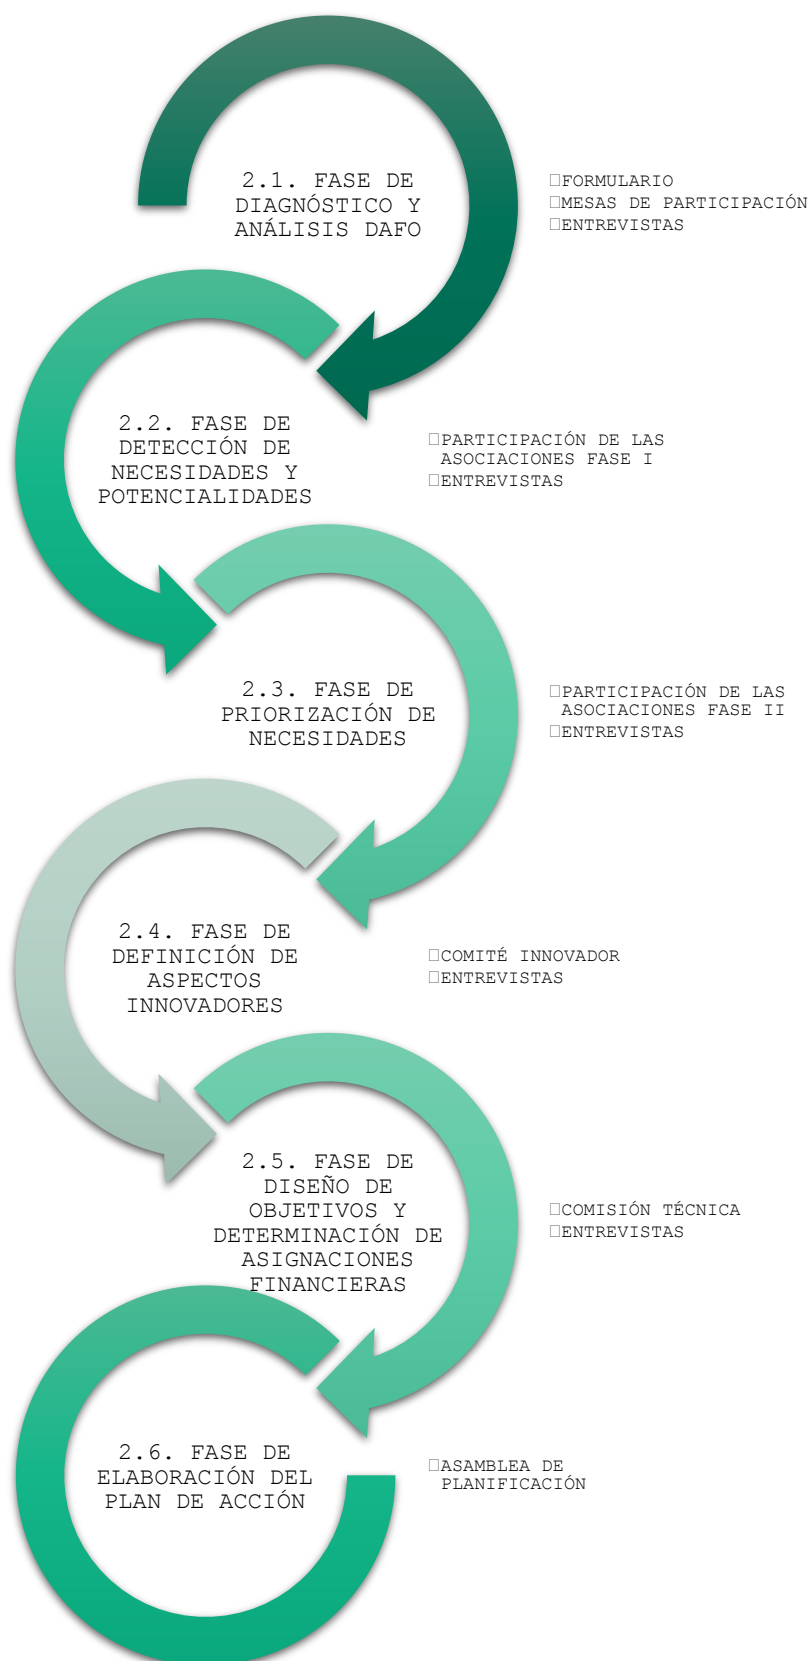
2.1. FASE DE DIAGNÓSTICO Y ANÁLISIS DAFO

FORMULARIO
MESAS DE PARTICIPACIÓN
ENTREVISTAS

2.2. FASE DE DETECCIÓN DE NECESIDADES Y POTENCIALIDADES

PARTICIPACIÓN DE LAS ASOCIACIONES FASE I
ENTREVISTAS

2.3. FASE DE PRIORIZACIÓN DE NECESIDADES

PARTICIPACIÓN DE LAS ASOCIACIONES FASE II
ENTREVISTAS

2.4. FASE DE DEFINICIÓN DE ASPECTOS INNOVADORES

COMITÉ INNOVADOR
ENTREVISTAS

2.5. FASE DE DISEÑO DE OBJETIVOS Y DETERMINACIÓN DE ASIGNACIONES FINANCIERAS

COMISIÓN TÉCNICA
ENTREVISTAS

2.6. FASE DE ELABORACIÓN DEL PLAN DE ACCIÓN

ASAMBLEA DE PLANIFICACIÓN